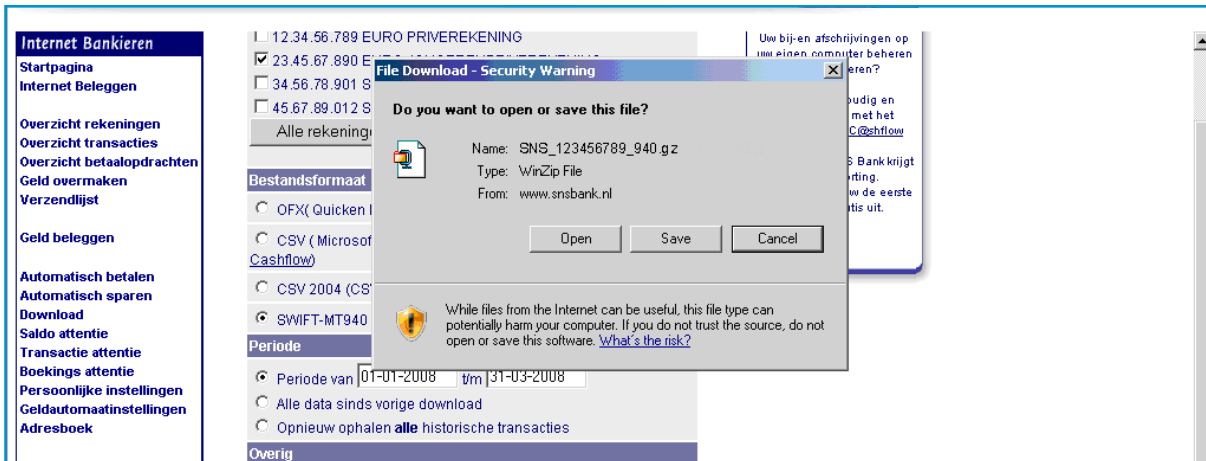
Internet Bankieren
Startpagina
Internet Beleggen

Overzicht rekeningen
Overzicht transacties
Overzicht betaalopdrachten
Geld overmaken
Verzendlijst

Geld beleggen

Automatisch betalen
Automatisch sparen
Download
Saldo attentie
Transactie attentie
Boekings attentie
Persoonlijke instellingen
Geldautomaatinstellingen
Adresboek

12.34.56.789 EURO PRIVEREKENING
23.45.67.890 E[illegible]
34.56.78.901 S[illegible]
45.67.89.012 S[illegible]
Alle rekening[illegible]

Bestandsformaat
OFX( Quicken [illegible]
CSV ( Microsof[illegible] Cashflow)
CSV 2004 (CS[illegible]
SWIFT-MT940

Periode
Periode van 01-01-2008 t/m 31-03-2008
Alle data sinds vorige download
Opnieuw ophalen alle historische transacties

Overig

Uw bij-en afschrijvingen op uw eigen computer beheren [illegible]eren?
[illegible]oudig en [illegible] met het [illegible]C@shflow
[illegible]S Bank krijgt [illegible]rting. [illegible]w de eerste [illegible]tis uit.

File Download - Security Warning
Do you want to open or save this file?
Name: SNS_123456789_940.gz
Type: WinZip File
From: www.snsbank.nl
Open Save Cancel
While files from the Internet can be useful, this file type can potentially harm your computer. If you do not trust the source, do not open or save this software. What's the risk?